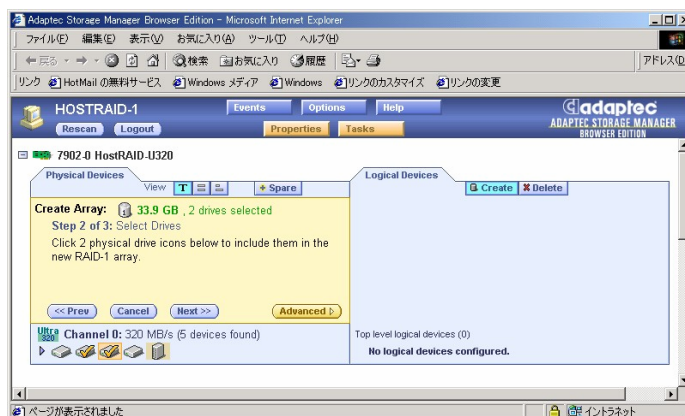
Adaptec Storage Manager Browser Edition - Microsoft Internet Explorer

ファイル(F) 編集(E) 表示(V) お気に入り(A) ツール(T) ヘルプ(H)

戻る 検索 お気に入り 履歴

アドレス(D)

リンク HotMail の無料サービス Windows メディア Windows リンクのカスタマイズ リンクの変更

HOSTRAID-1

Rescan Logout

Events Options Help

Properties Tasks

adaptec
ADAPTEC STORAGE MANAGER
BROWSER EDITION

7902-0 HostRAID-U320

Physical Devices

View T

+ Spare

Create Array: 33.9 GB , 2 drives selected

Step 2 of 3: Select Drives

Click 2 physical drive icons below to include them in the new RAID-1 array.

<< Prev Cancel Next >> Advanced

Ultra 320 Channel 0: 320 MB/s (5 devices found)

Logical Devices

Create Delete

Top level logical devices (0)

No logical devices configured.

ページが表示されました

イントラネット